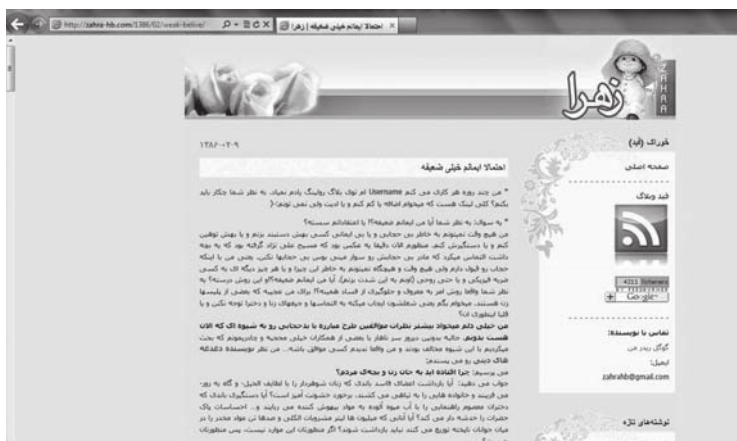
http://zahra-hb.com/1386/02/week-belive/

احتمالا ایمانم خیلی ضعیفه | زهرا

زهرا

ZAHRA

خوراک (آر.اس.اس)

صفحه اصلی

فید وبلاگ

+ Google

تماس با نویسنده:

ایمیل:

zahrahb@gmail.com

نوشته‌های تازه

۱۳۸۶-۰۲-۰۹

احتمالا ایمانم خیلی ضعیفه

* من چند روزه هر کاری می کنم Username ام توی بلاگ رولینگ یادم نمیاد. به نظر شما چکار باید بکنم؟ کلی لینک هست که میخوام اضافه یا کم کنم و یا ادیت ولی نمی توئم:(

* یه سوال: به نظر شما آیا من ایمانم ضعیفه؟؟ یا اعتقاداتم سسته؟

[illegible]

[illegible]

من خیلی دلم میخواد بیشتر نظرات موافقین طرح مبارزه با بدحجابی رو به شیوه ای که الان هست بدونم. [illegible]

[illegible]

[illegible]